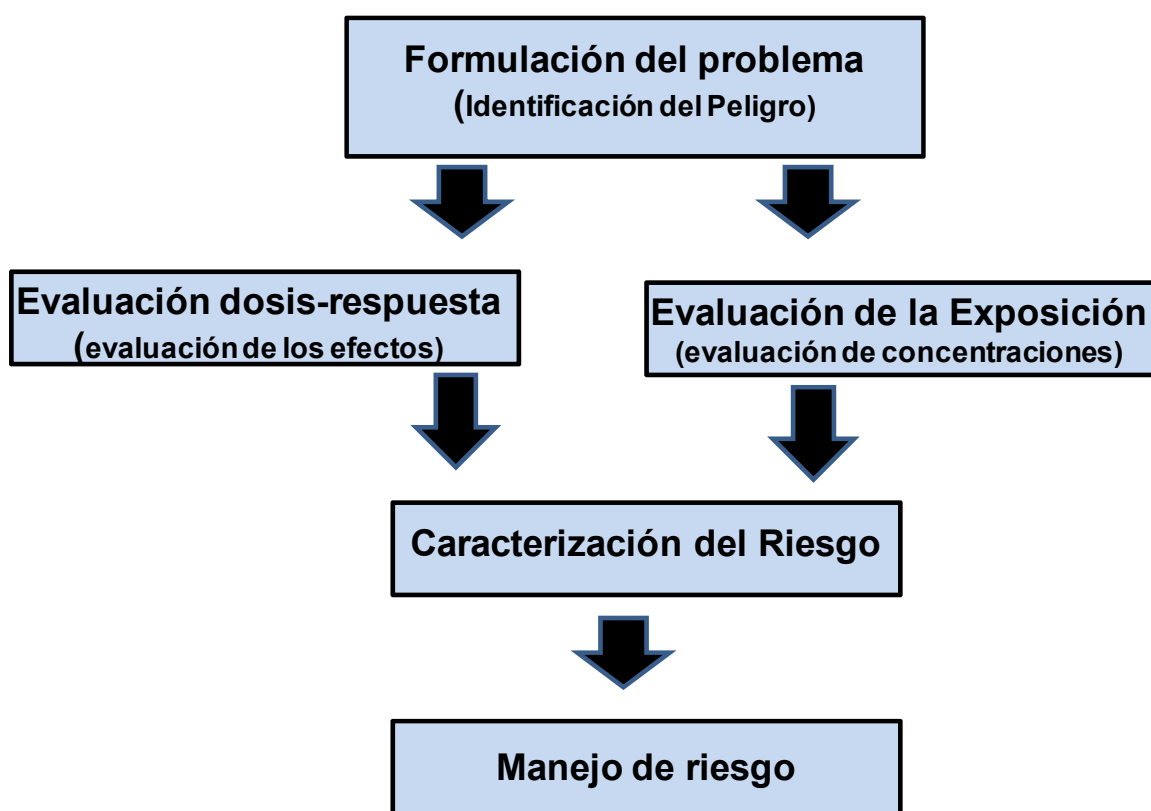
Formulación del problema
(Identificación del Peligro)

Evaluación dosis-respuesta
(evaluación de los efectos)

Evaluación de la Exposición
(evaluación de concentraciones)

Caracterización del Riesgo

Manejo de riesgo